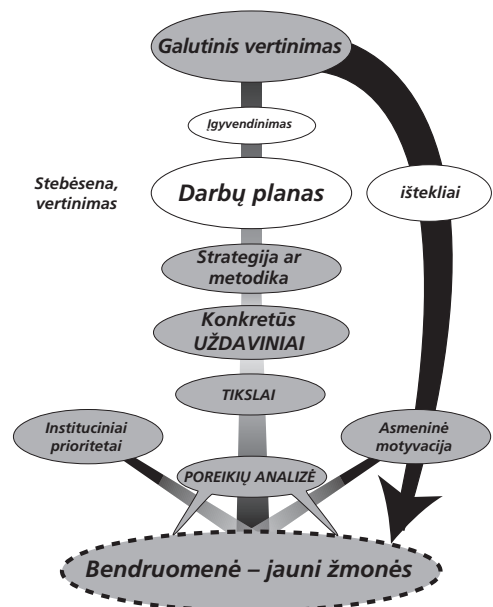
Galutinis vertinimas

Įgyvendinimas

Stebėsena, vertinimas

Darbų planas

ištekliai

Strategija ar metodika

Konkretūs UŽDAVINIAI

TIKSLAI

Instituciniai prioritetai

Asmeninė motyvacija

POREIKIŲ ANALIZĖ

Bendruomenė – jauni žmonės